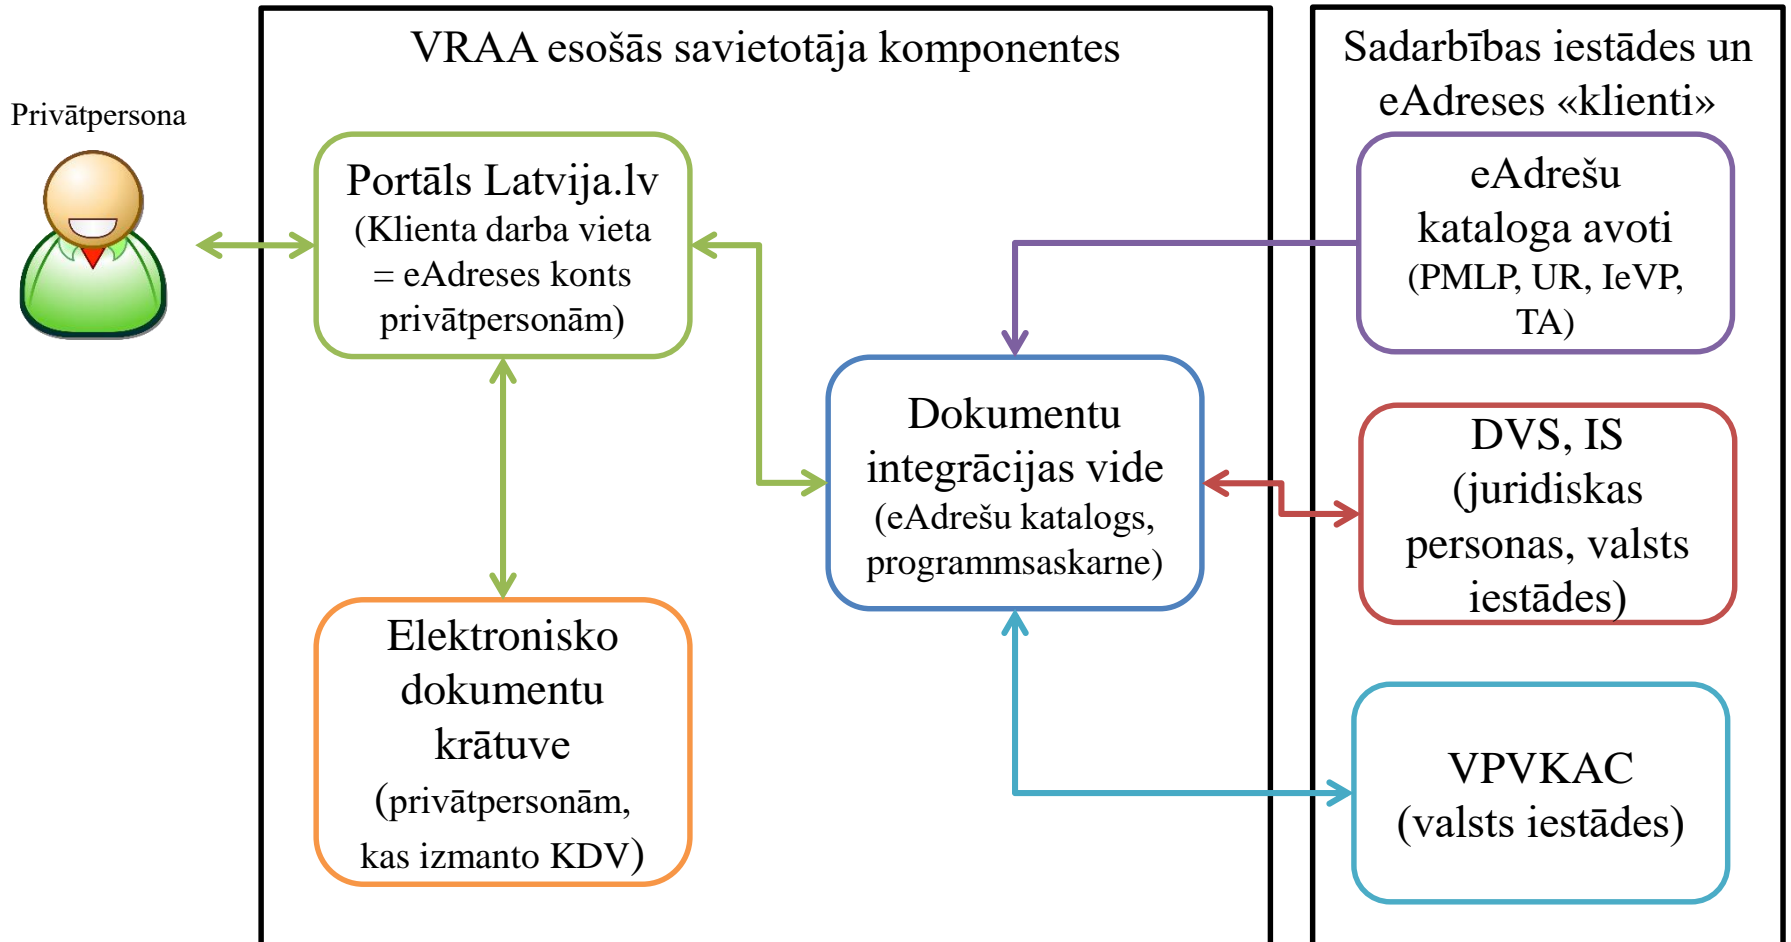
Privātpersona

VRAA esošās savietotāja komponentes

Portāls Latvija.lv (Klienta darba vieta = eAdreses konts privātpersonām)

Elektronisko dokumentu krātuve (privātpersonām, kas izmanto KDV)

Dokumentu integrācijas vide (eAdrešu katalogs, programmsaskarne)

Sadarbības iestādes un eAdreses «klienti»

eAdrešu kataloga avoti (PMLP, UR, IeVP, TA)

DVS, IS (juridiskas personas, valsts iestādes)

VPVKAC (valsts iestādes)